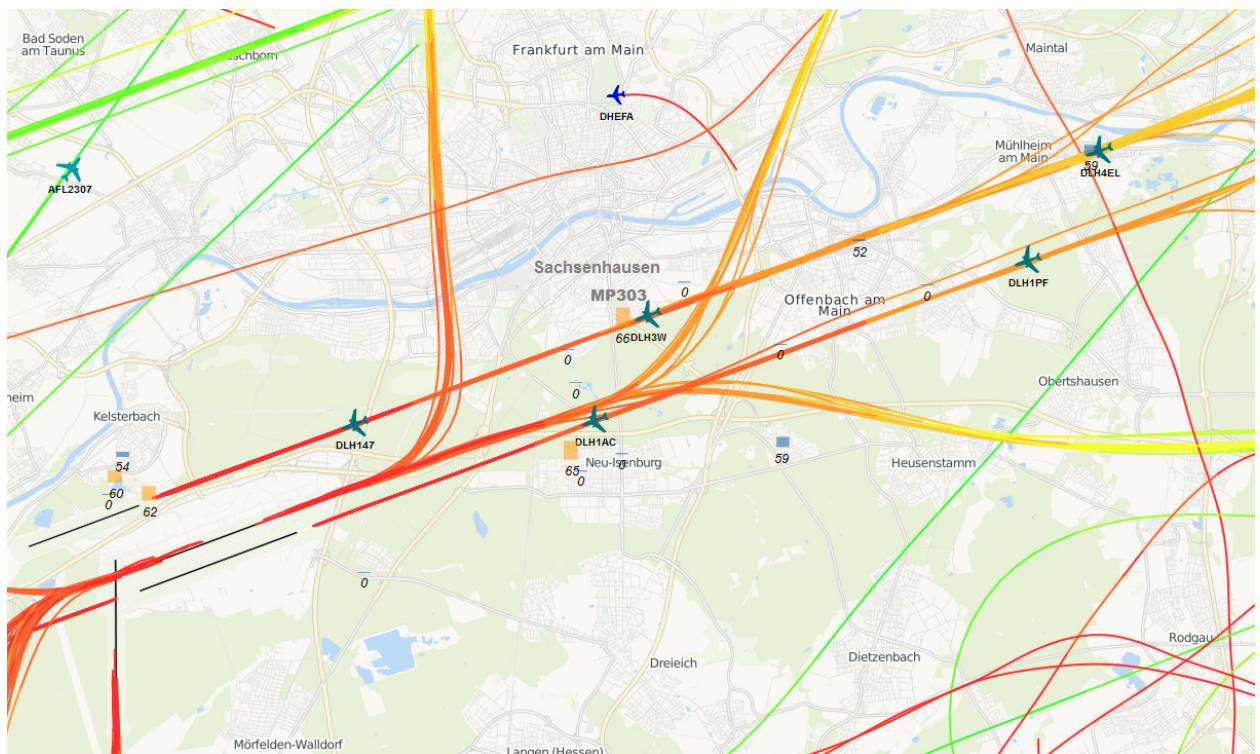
Bad Soden am Taunus

Eschborn

Frankfurt am Main

Maintal

DHEFA

AFL2307

Mühlheim am Main

59

DLH4EL

52

Sachsenhausen

DLH1PF

0

MP303

0

Offenbach am Main

66

DLH3W

0

0

0

Obertshausen

heim

Kelsterbach

DLH147

DLH1AC

54

65

Neu-Isenburg

59

Heusenstamm

60

0

0

62

0

0

Rodgau

Dreieich

Dietzenbach

Mörfelden-Walldorf

Langen (Hessen)